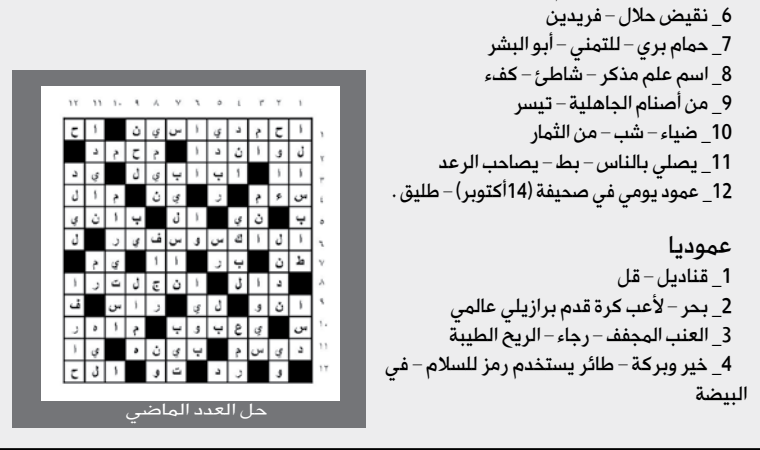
6_ نقيض حلال – فريدين
7_ حمام بري – للتمني – أبو البشر
8_ اسم علم مذكر – شاطئ – كفء
9_ من أصنام الجاهلية – تيسر
10_ ضياء – شب – من الثمار
11_ يصلي بالناس – بط – يصاحب الرعد
12_ عمود يومي في صحيفة (14أكتوبر) – طليق.

عموديا
1_ قناديل – قل
2_ بحر – لأعب كرة قدم برازيلي عالمي
3_ العنب المجفف – رجاء – الريح الطيبة
4_ خير وبركة – طائر يستخدم رمز للسلام – في البيضة

حل العدد الماضي